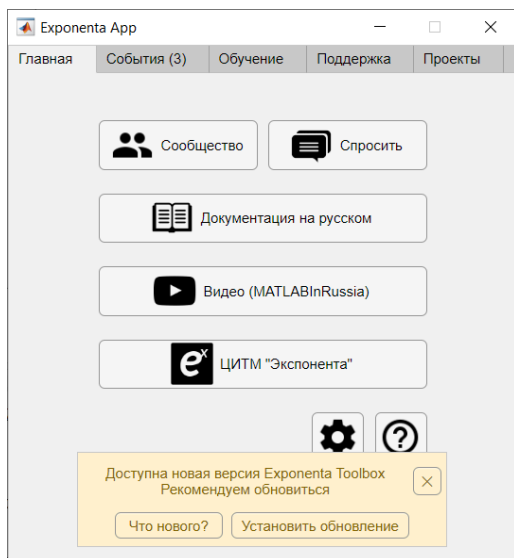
Exponenta App

Главная | События (3) | Обучение | Поддержка | Проекты

Сообщество

Спросить

Документация на русском

Видео (MATLABInRussia)

ЦИТМ "Экспонента"

Доступна новая версия Exponenta Toolbox
Рекомендуем обновиться

Что нового?

Установить обновление